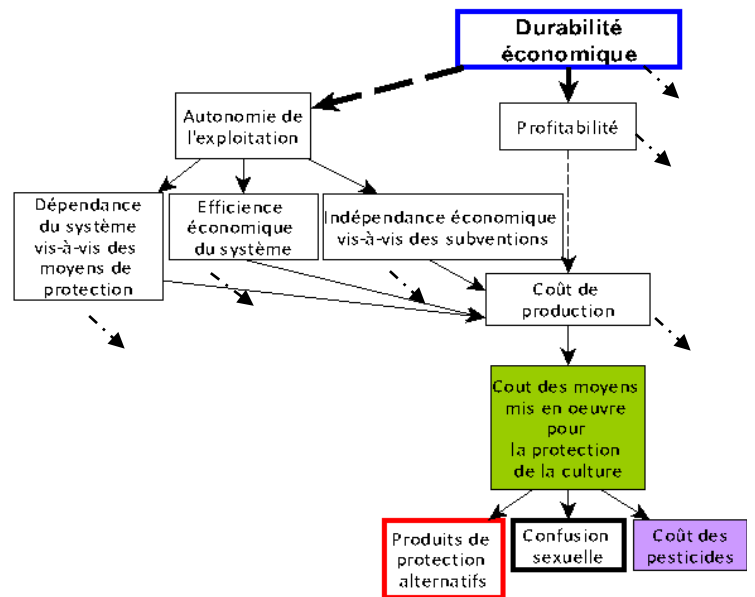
Durabilité économique

Autonomie de l'exploitation

Profitabilité

Dépendance du système vis-à-vis des moyens de protection

Efficience économique du système

Indépendance économique vis-à-vis des subventions

Coût de production

Cout des moyens mis en oeuvre pour la protection de la culture

Produits de protection alternatifs

Confusion sexuelle

Coût des pesticides